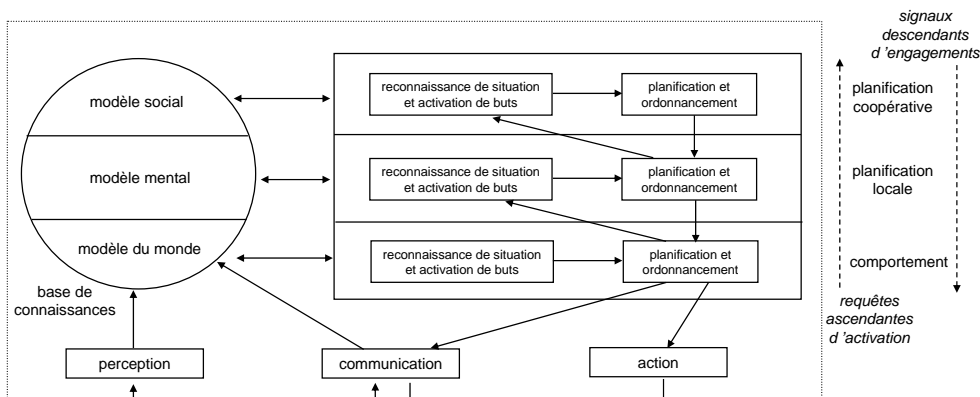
signaux descendants d 'engagements

modèle social

modèle mental

modèle du monde

base de connaissances

reconnaissance de situation et activation de buts

planification et ordonnancement

planification coopérative

reconnaissance de situation et activation de buts

planification et ordonnancement

planification locale

reconnaissance de situation et activation de buts

planification et ordonnancement

comportement

requêtes ascendantes d 'activation

perception

communication

action